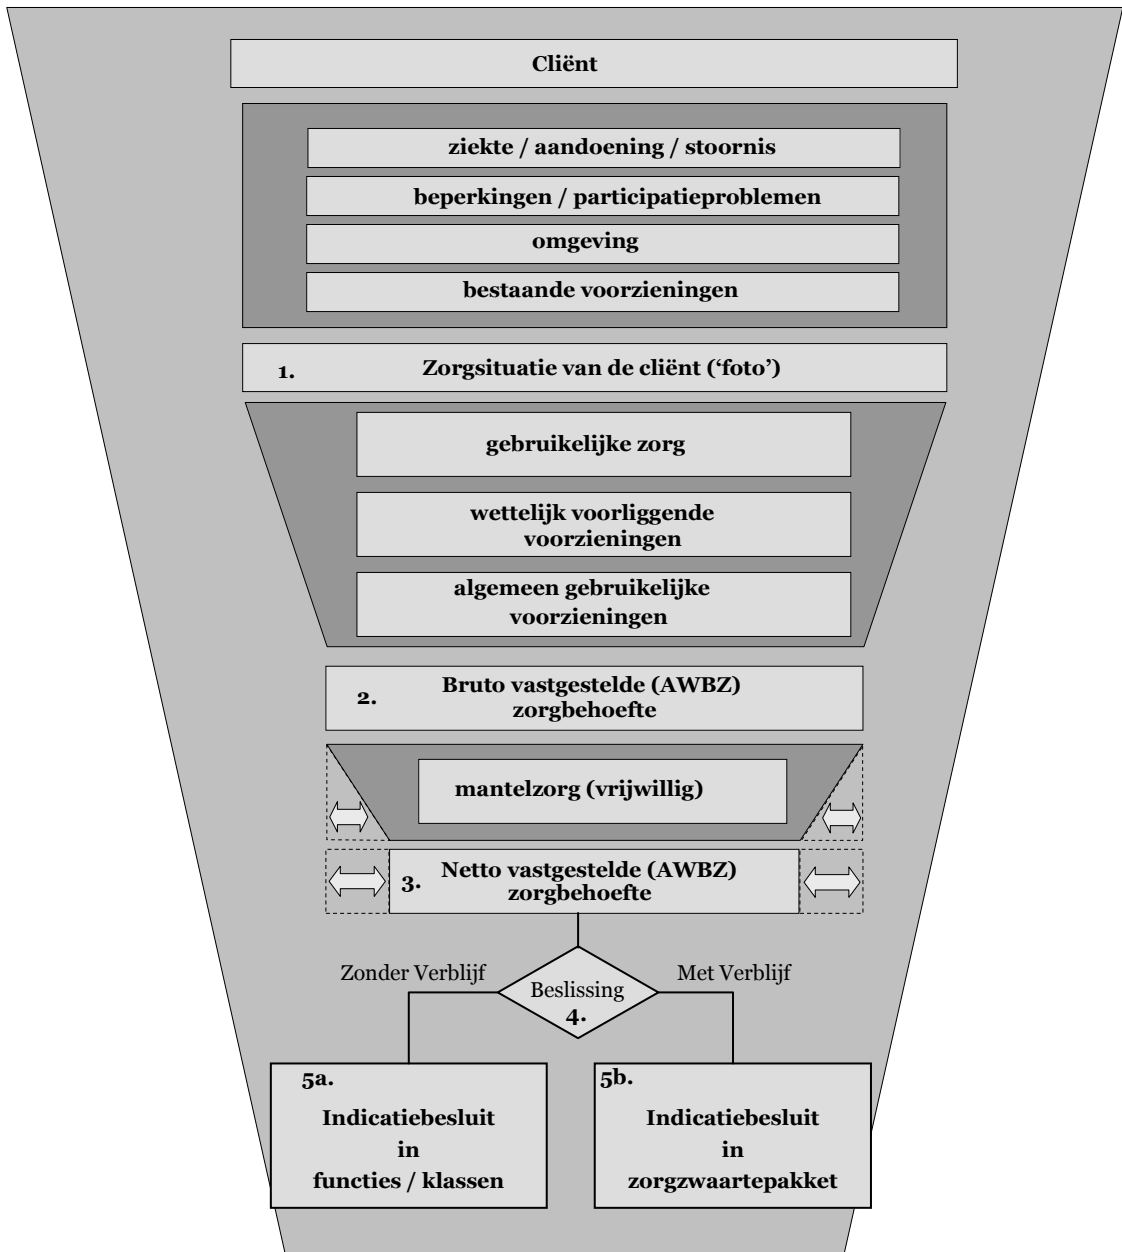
Cliënt

ziekte / aandoening / stoornis

beperkingen / participatieproblemen

omgeving

bestaande voorzieningen

1. Zorgsituatie van de cliënt ('foto')

gebruikelijke zorg

wettelijk voorliggende voorzieningen

algemeen gebruikelijke voorzieningen

2. Bruto vastgestelde (AWBZ) zorgbehoefte

mantelzorg (vrijwillig)

3. Netto vastgestelde (AWBZ) zorgbehoefte

Zonder Verblijf

Beslissing 4.

Met Verblijf

5a. Indicatiebesluit in functies / klassen

5b. Indicatiebesluit in zorgzwaartepakket